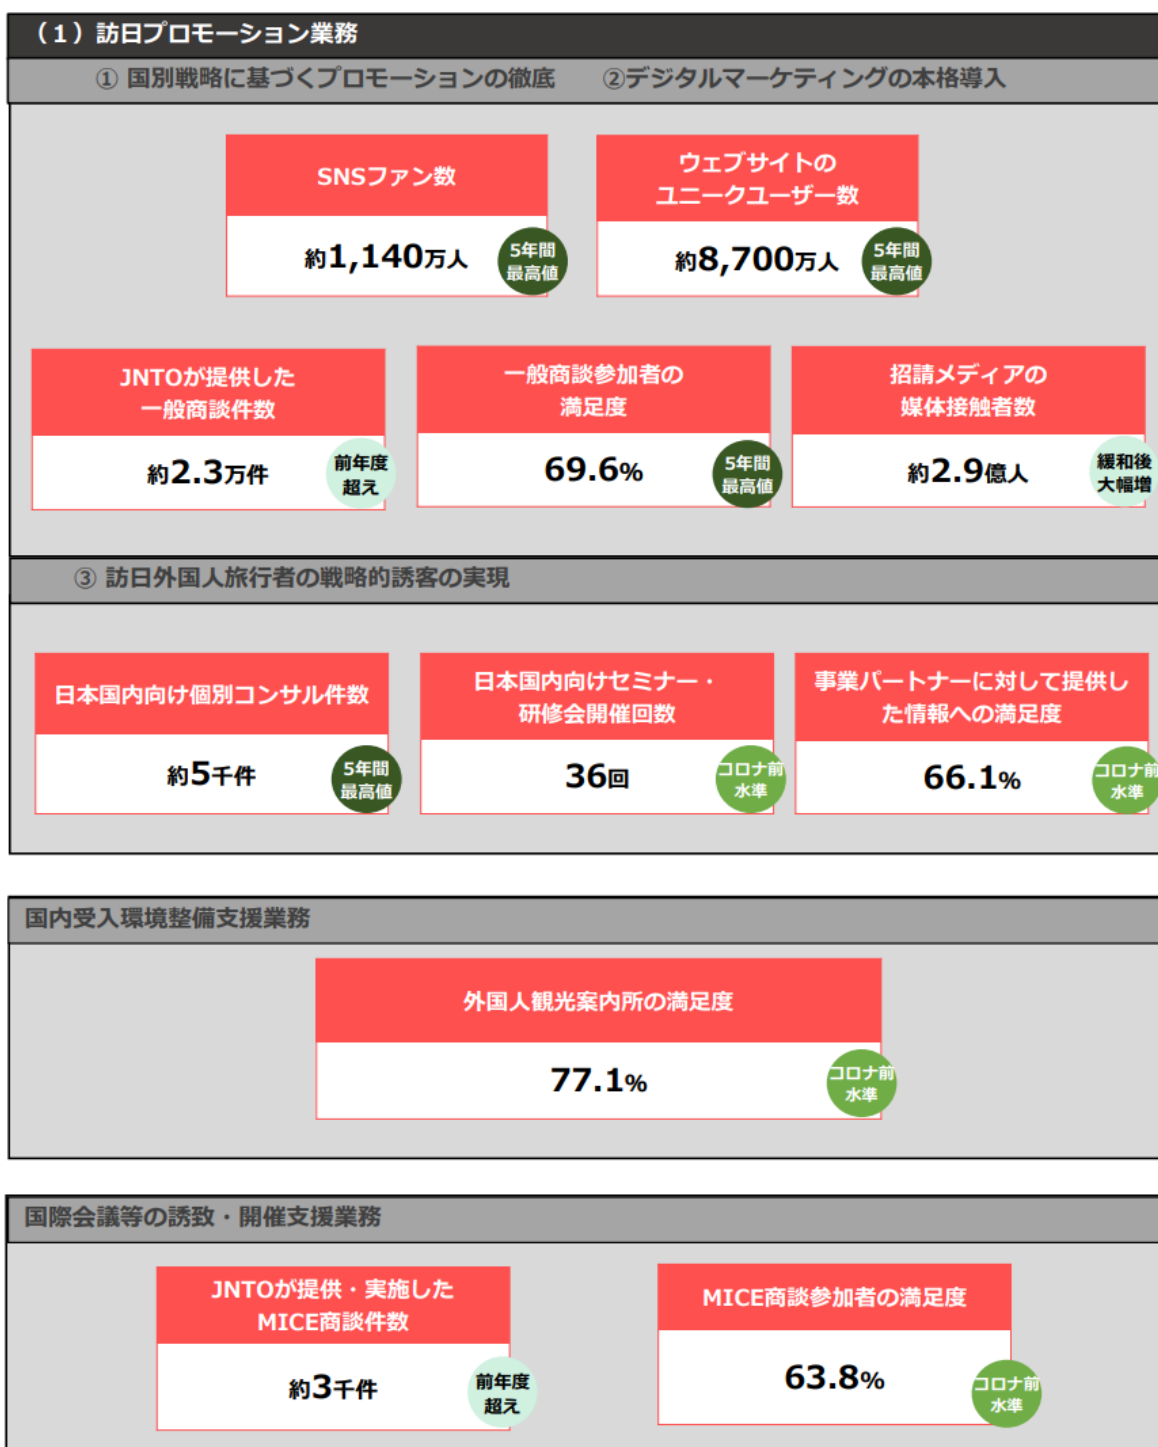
（1）訪日プロモーション業務

① 国別戦略に基づくプロモーションの徹底　②デジタルマーケティングの本格導入

SNSファン数

約1,140万人

5年間最高値

ウェブサイトのユニークユーザー数

約8,700万人

5年間最高値

JNTOが提供した一般商談件数

約2.3万件

前年度超え

一般商談参加者の満足度

69.6%

5年間最高値

招請メディアの媒体接触者数

約2.9億人

緩和後大幅増

③ 訪日外国人旅行者の戦略的誘客の実現

日本国内向け個別コンサル件数

約5千件

5年間最高値

日本国内向けセミナー・研修会開催回数

36回

コロナ前水準

事業パートナーに対して提供した情報への満足度

66.1%

コロナ前水準

国内受入環境整備支援業務

外国人観光案内所の満足度

77.1%

コロナ前水準

国際会議等の誘致・開催支援業務

JNTOが提供・実施したMICE商談件数

約3千件

前年度超え

MICE商談参加者の満足度

63.8%

コロナ前水準